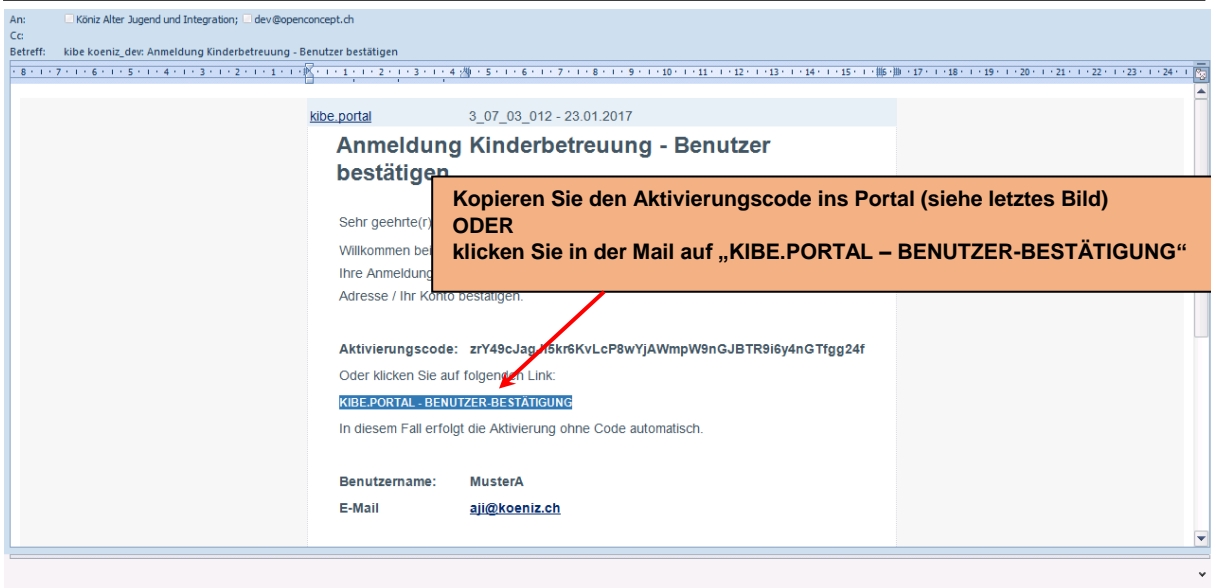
An: Köniz Alter Jugend und Integration; dev@openconcept.ch
Cc:
Betreff: kibe koeniz_dev: Anmeldung Kinderbetreuung - Benutzer bestätigen

kibe.portal 3_07_03_012 - 23.01.2017

Anmeldung Kinderbetreuung - Benutzer bestätigen

Kopieren Sie den Aktivierungscode ins Portal (siehe letztes Bild)
ODER
klicken Sie in der Mail auf „KIBE.PORTAL – BENUTZER-BESTÄTIGUNG"

Sehr geehrte(r) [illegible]
Willkommen bei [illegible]
Ihre Anmeldung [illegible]
Adresse / Ihr Konto bestätigen.

Aktivierungscode: zrY49cJag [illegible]5kr6KvLcP8wYjAWmpW9nGJBTR9i6y4nGTfgg24f
Oder klicken Sie auf folgenden Link:
KIBE.PORTAL - BENUTZER-BESTÄTIGUNG
In diesem Fall erfolgt die Aktivierung ohne Code automatisch.

Benutzername: MusterA
E-Mail aji@koeniz.ch